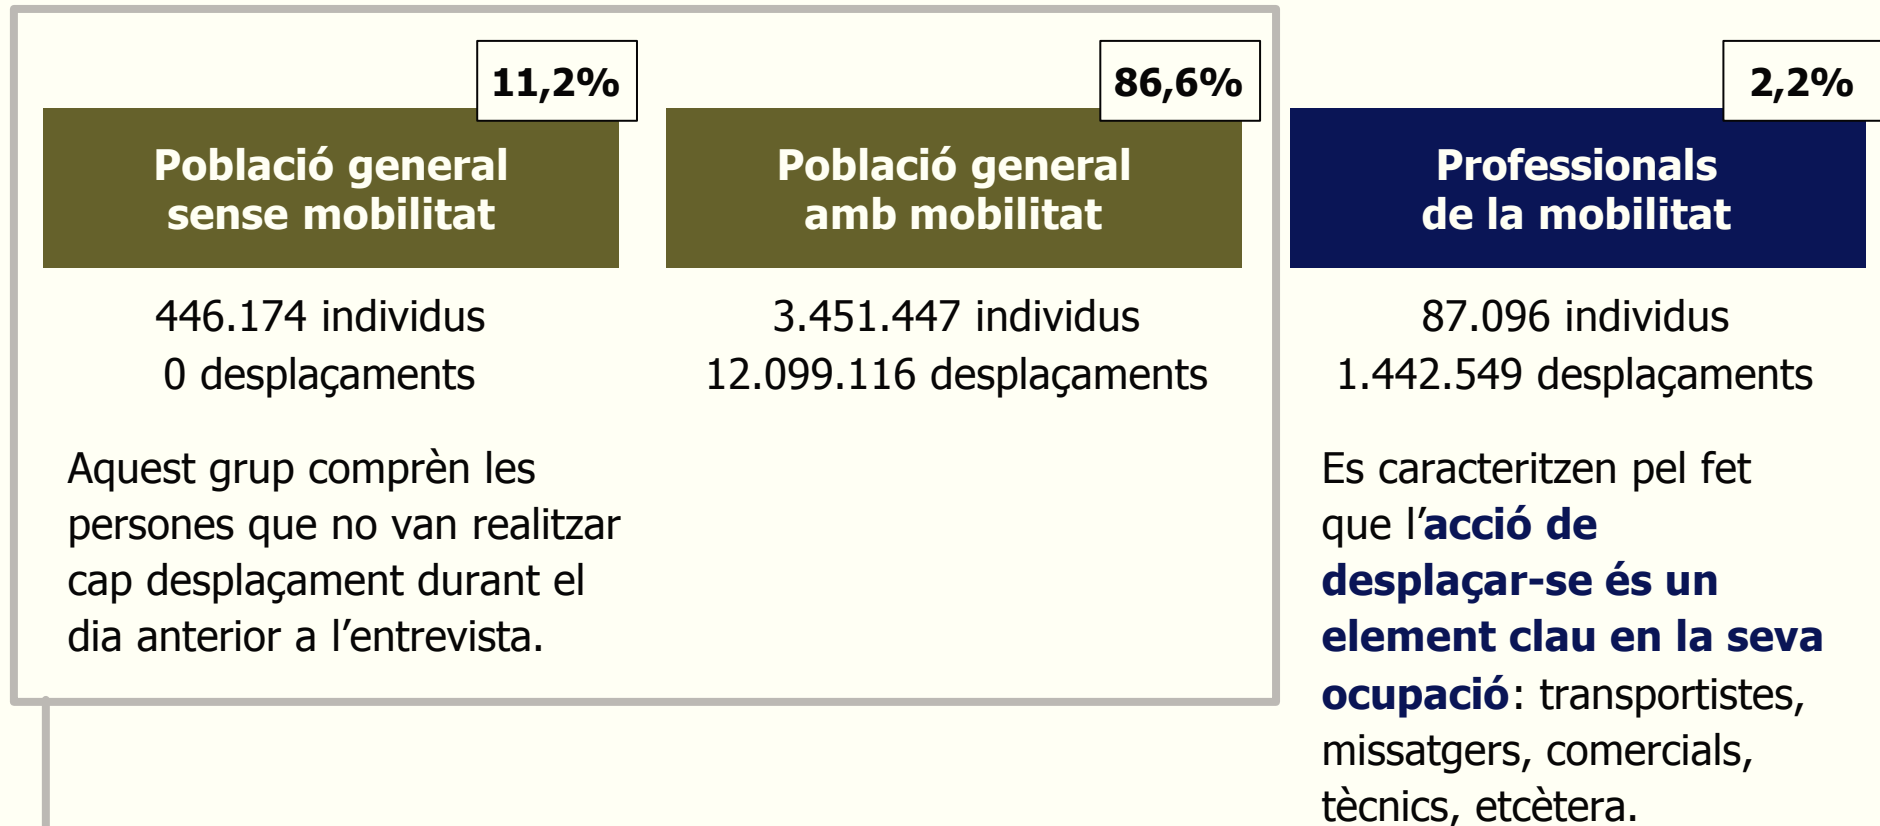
11,2%

Població general sense mobilitat

446.174 individus
0 desplaçaments

Aquest grup comprèn les persones que no van realitzar cap desplaçament durant el dia anterior a l'entrevista.

86,6%

Població general amb mobilitat

3.451.447 individus
12.099.116 desplaçaments

2,2%

Professionals de la mobilitat

87.096 individus
1.442.549 desplaçaments

Es caracteritzen pel fet que l'acció de desplaçar-se és un element clau en la seva ocupació: transportistes, missatgers, comercials, tècnics, etcètera.